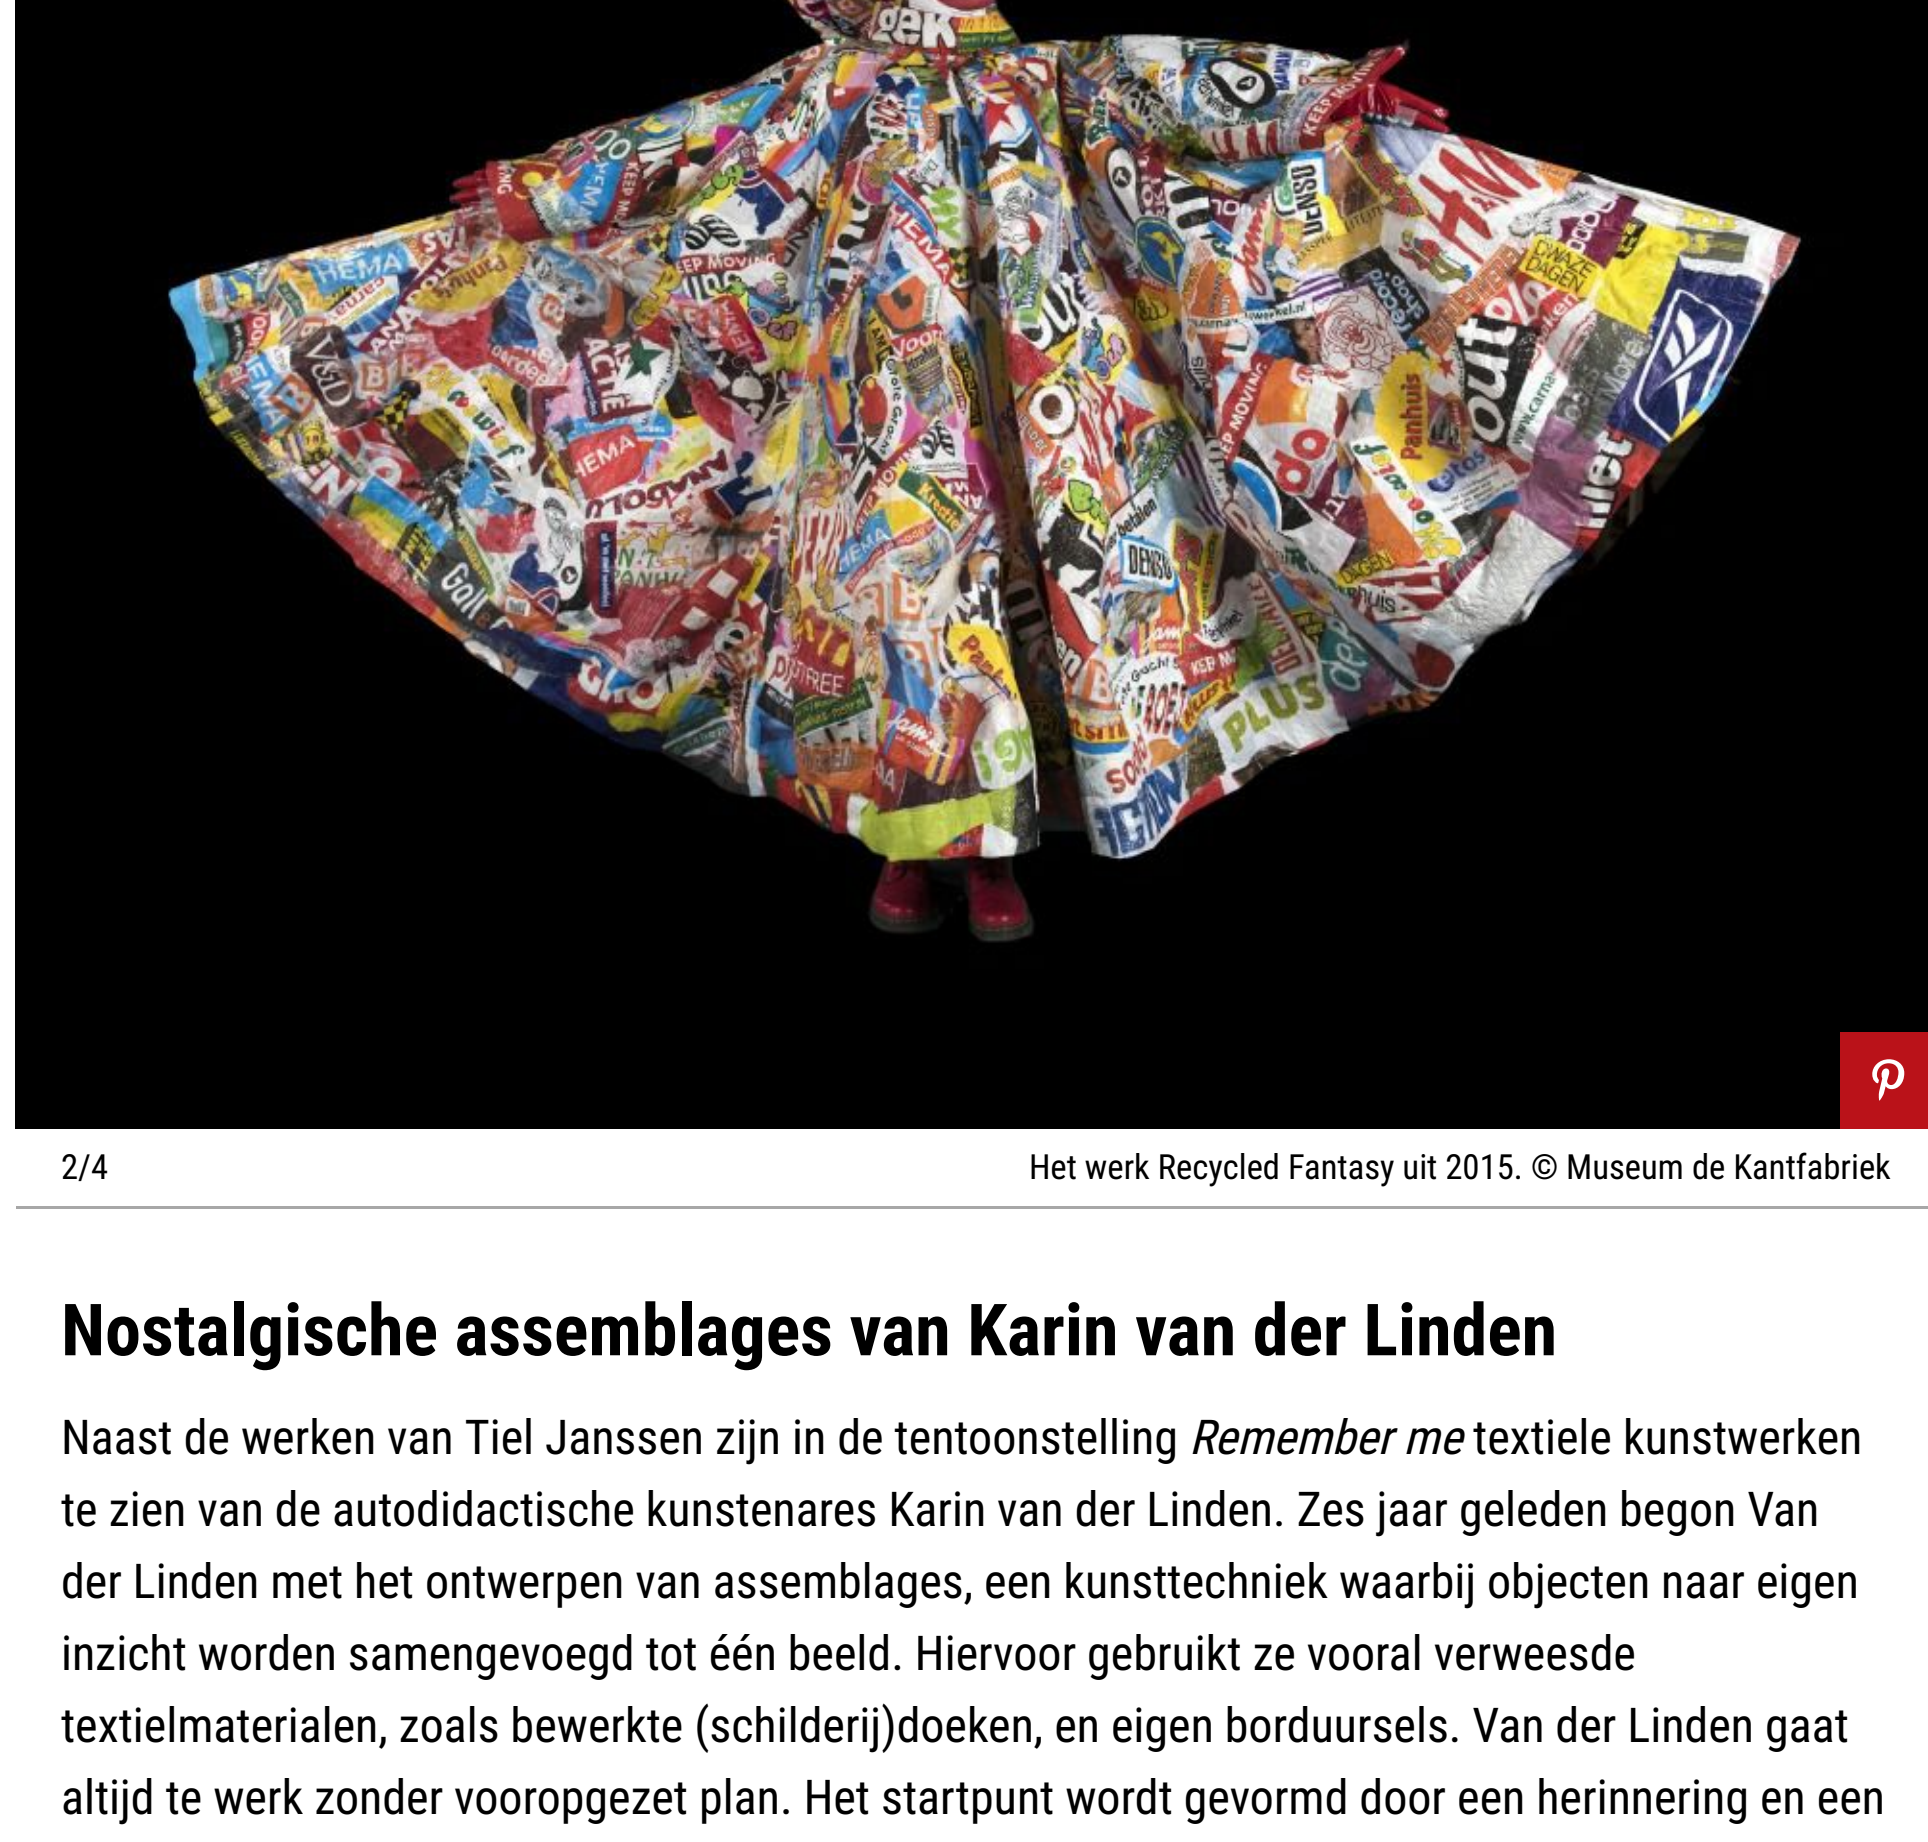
2/4

Het werk Recycled Fantasy uit 2015. © Museum de Kantfabriek

Nostalgische assemblages van Karin van der Linden

Naast de werken van Tiel Janssen zijn in de tentoonstelling *Remember me* textiele kunstwerken te zien van de autodidactische kunstenares Karin van der Linden. Zes jaar geleden begon Van der Linden met het ontwerpen van assemblages, een kunsttechniek waarbij objecten naar eigen inzicht worden samengevoegd tot één beeld. Hiervoor gebruikt ze vooral verweesde textielmaterialen, zoals bewerkte (schilderij)doeken, en eigen borduursels. Van der Linden gaat altijd te werk zonder vooropgezet plan. Het startpunt wordt gevormd door een herinnering en een